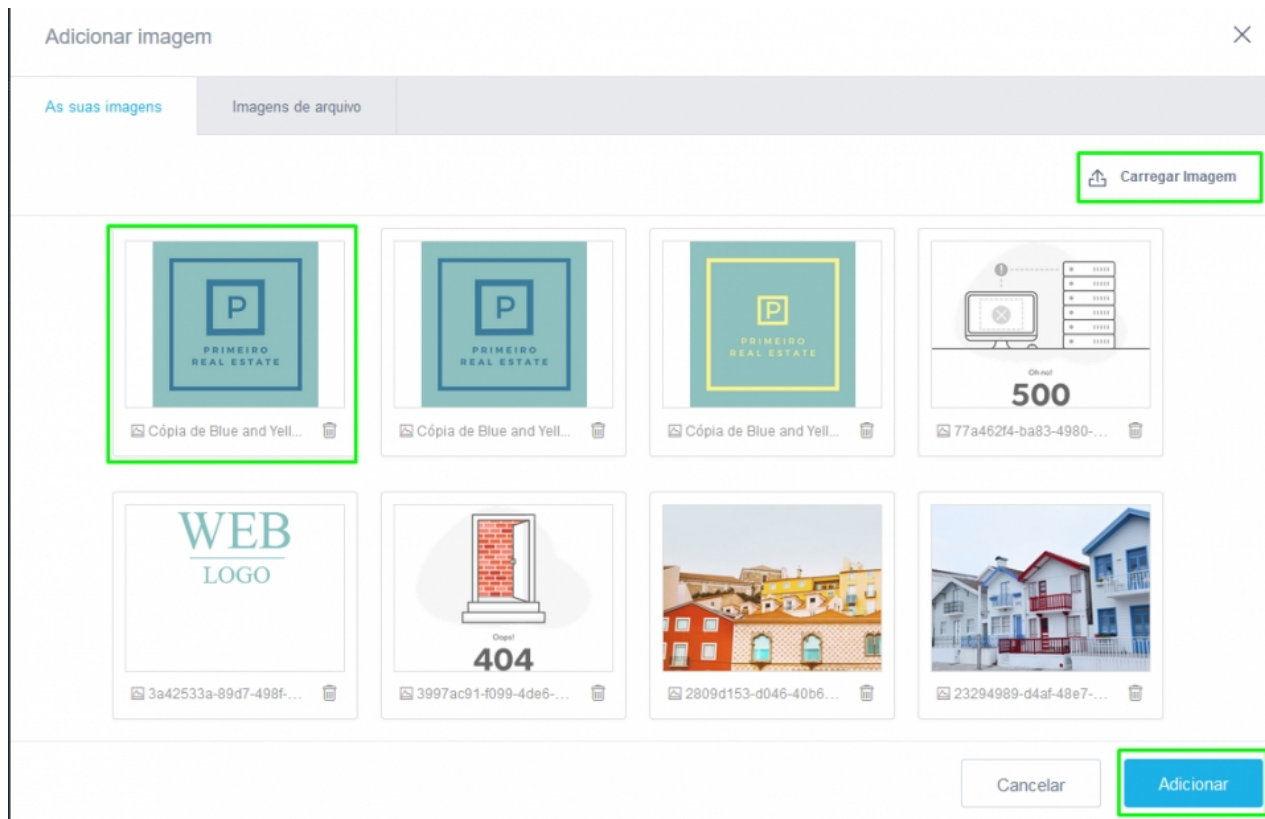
Adicionar imagem

×

As suas imagens

Imagens de arquivo

Carregar Imagem

P
PRIMEIRO
REAL ESTATE

Cópia de Blue and Yell...

P
PRIMEIRO
REAL ESTATE

Cópia de Blue and Yell...

P
PRIMEIRO
REAL ESTATE

Cópia de Blue and Yell...

Oh no!
500

77a462f4-ba83-4980-...

WEB
LOGO

3a42533a-89d7-498f-...

Oops!
404

3997ac91-f099-4de6-...

2809d153-d046-40b6...

23294989-d4af-48e7-...

Cancelar

Adicionar